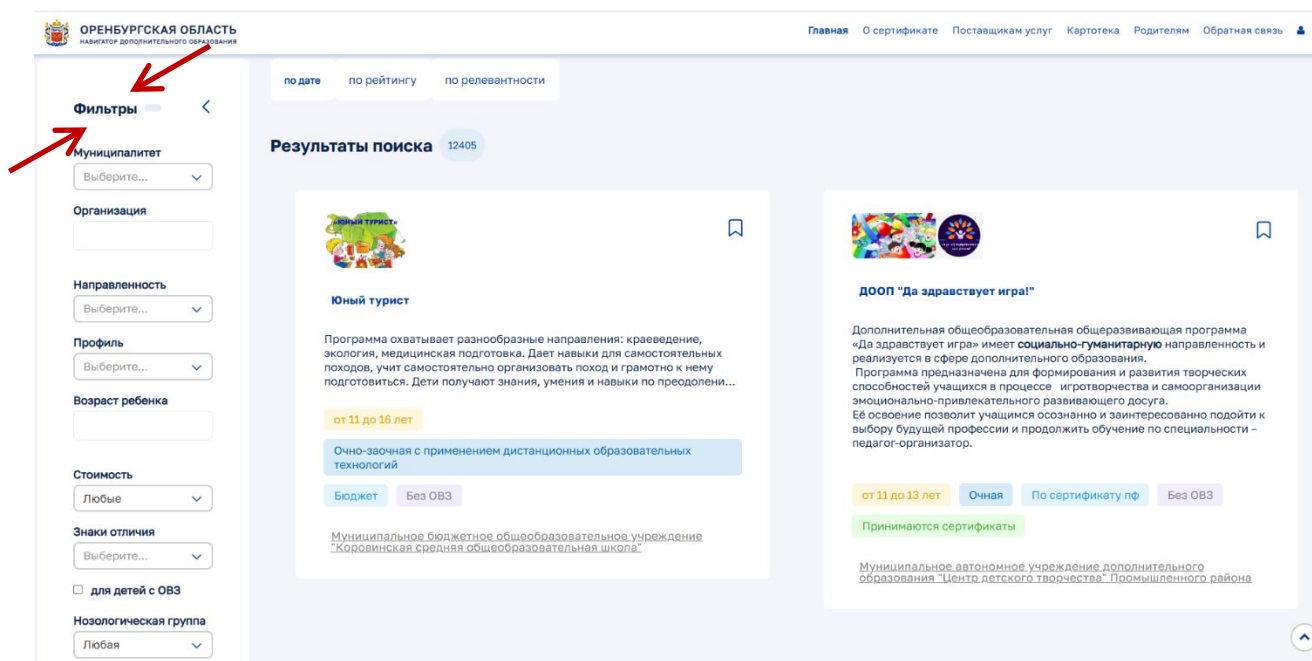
ОРЕНБУРГСКАЯ ОБЛАСТЬ
НАВИГАТОР ДОПОЛНИТЕЛЬНОГО ОБРАЗОВАНИЯ

Главная О сертификате Поставщикам услуг Картотека Родителям Обратная связь

по дате по рейтингу по релевантности

Фильтры

Муниципалитет
Выберите...

Организация

Направленность
Выберите...

Профиль
Выберите...

Возраст ребенка

Стоимость
Любые

Знаки отличия
Выберите...

для детей с ОВЗ

Нозологическая группа
Любая

Результаты поиска 12405

«Юный турист»

Юный турист

Программа охватывает разнообразные направления: краеведение, экология, медицинская подготовка. Дает навыки для самостоятельных походов, учит самостоятельно организовать поход и грамотно к нему подготовиться. Дети получают знания, умения и навыки по преодолени...

от 11 до 16 лет

Очно-заочная с применением дистанционных образовательных технологий

Бюджет Без ОВЗ

Муниципальное бюджетное общеобразовательное учреждение "Коровинская средняя общеобразовательная школа"

ДООП "Да здравствует игра!"

Дополнительная общеобразовательная общеразвивающая программа «Да здравствует игра» имеет социально-гуманитарную направленность и реализуется в сфере дополнительного образования.
Программа предназначена для формирования и развития творческих способностей учащихся в процессе игротворчества и самоорганизации эмоционально-привлекательного развивающего досуга.
Её освоение позволит учащимся осознанно и заинтересованно подойти к выбору будущей профессии и продолжить обучение по специальности – педагог-организатор.

от 11 до 13 лет Очная По сертификату пф Без ОВЗ

Принимаются сертификаты

Муниципальное автономное учреждение дополнительного образования "Центр детского творчества" Промышленного района